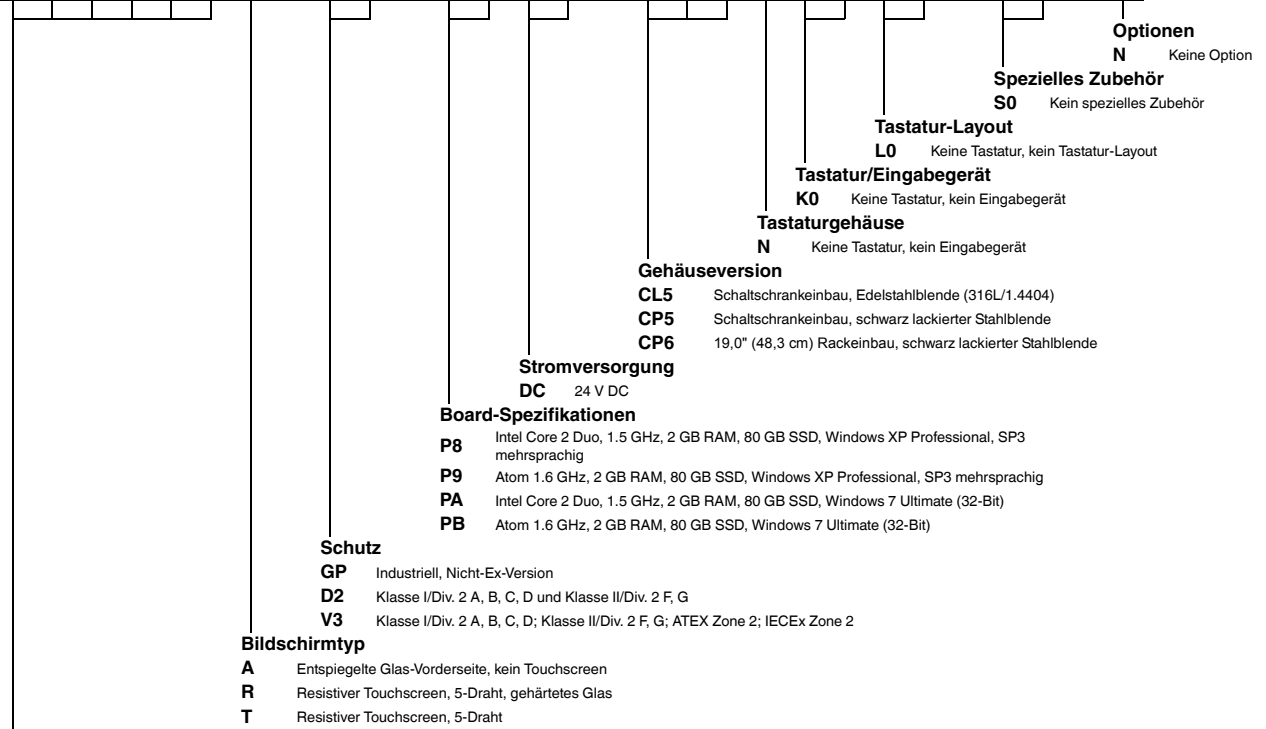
Optionen
N Keine Option

Spezielles Zubehör
S0 Kein spezielles Zubehör

Tastatur-Layout
L0 Keine Tastatur, kein Tastatur-Layout

Tastatur/Eingabegerät
K0 Keine Tastatur, kein Eingabegerät

Tastaturgehäuse
N Keine Tastatur, kein Eingabegerät

Gehäuseversion
CL5 Schaltschrankeinbau, Edelstahlblende (316L/1.4404)
CP5 Schaltschrankeinbau, schwarz lackierter Stahlblende
CP6 19,0" (48,3 cm) Rackeinbau, schwarz lackierter Stahlblende

Stromversorgung
DC 24 V DC

Board-Spezifikationen
P8 Intel Core 2 Duo, 1.5 GHz, 2 GB RAM, 80 GB SSD, Windows XP Professional, SP3 mehrsprachig
P9 Atom 1.6 GHz, 2 GB RAM, 80 GB SSD, Windows XP Professional, SP3 mehrsprachig
PA Intel Core 2 Duo, 1.5 GHz, 2 GB RAM, 80 GB SSD, Windows 7 Ultimate (32-Bit)
PB Atom 1.6 GHz, 2 GB RAM, 80 GB SSD, Windows 7 Ultimate (32-Bit)

Schutz
GP Industriell, Nicht-Ex-Version
D2 Klasse I/Div. 2 A, B, C, D und Klasse II/Div. 2 F, G
V3 Klasse I/Div. 2 A, B, C, D; Klasse II/Div. 2 F, G; ATEX Zone 2; IECEx Zone 2

Bildschirmtyp
A Entspiegelte Glas-Vorderseite, kein Touchscreen
R Resistiver Touchscreen, 5-Draht, gehärtetes Glas
T Resistiver Touchscreen, 5-Draht